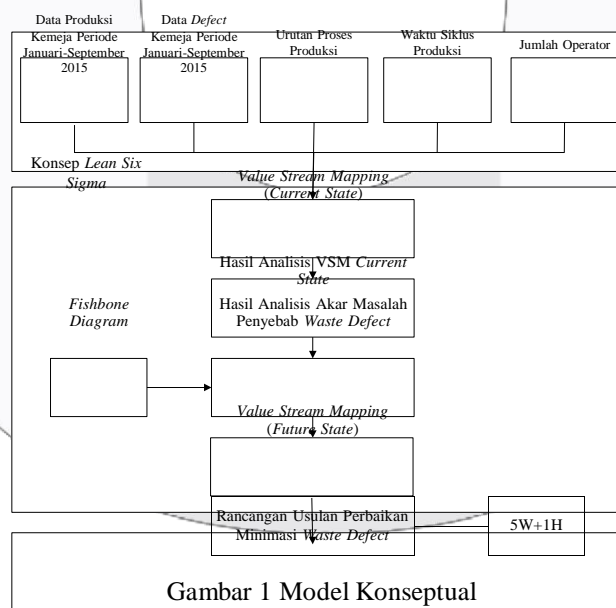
Data Produksi Kemeja Periode Januari-September 2015

Data *Defect* Kemeja Periode Januari-September 2015

Urutan Proses Produksi

Waktu Siklus Produksi

Jumlah Operator

Konsep *Lean Six Sigma*

*Value Stream Mapping* (*Current State*)

Hasil Analisis VSM *Current State*

*Fishbone Diagram*

Hasil Analisis Akar Masalah Penyebab *Waste Defect*

*Value Stream Mapping* (*Future State*)

Rancangan Usulan Perbaikan Minimasi *Waste Defect*

5W+1H

Gambar 1 Model Konseptual